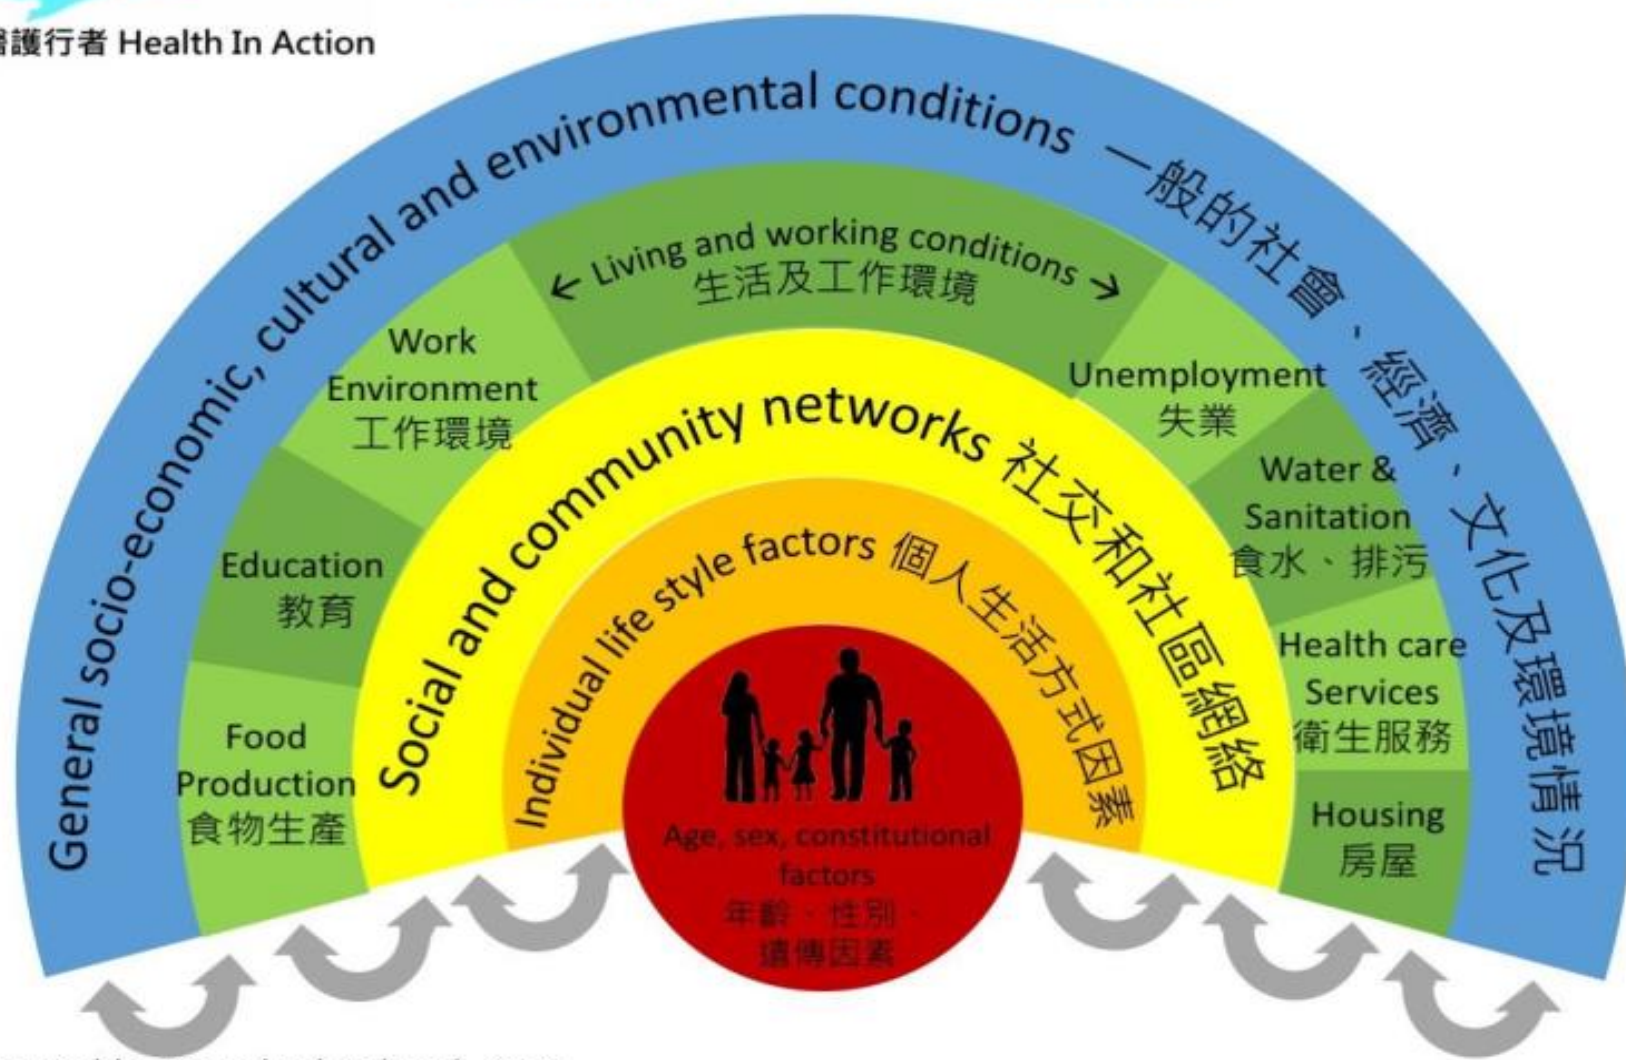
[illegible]護行者 Health In Action

General socio-economic, cultural and environmental conditions 一般的社會、經濟、文化及環境情況

← Living and working conditions → 生活及工作環境

Work Environment 工作環境

Education 教育

Food Production 食物生產

Unemployment 失業

Water & Sanitation 食水、排污

Health care Services 衛生服務

Housing 房屋

Social and community networks 社交和社區網絡

Individual life style factors 個人生活方式因素

Age, sex, constitutional factors 年齡、性別、遺傳因素

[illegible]